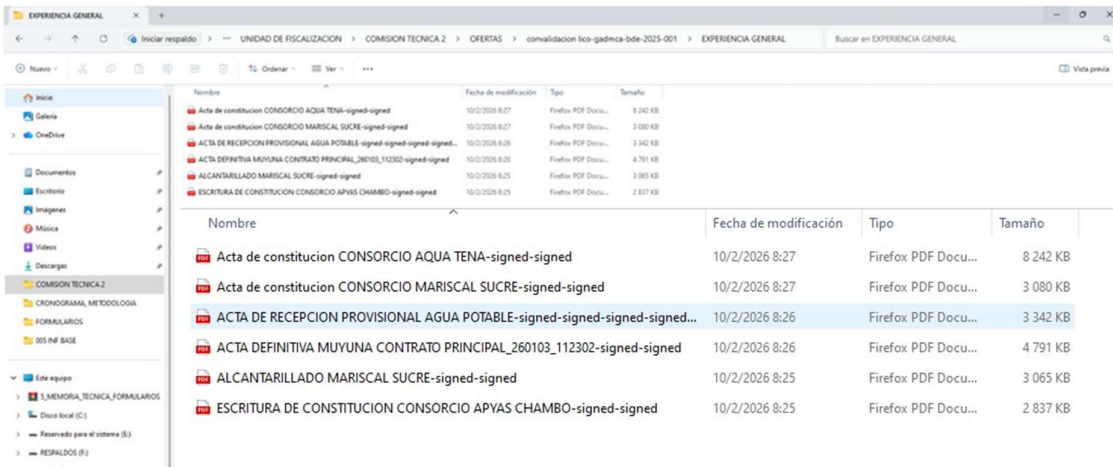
EXPERIENCIA GENERAL × +

← → ↑ C Iniciar respaldo > ··· UNIDAD DE FISCALIZACION > COMISION TECNICA 2 > OFERTAS > convalidacion lico-gadmca-bde-2025-001 > EXPERIENCIA GENERAL Buscar en EXPERIENCIA GENERAL

Nuevo Ordenar Ver ··· Vista previa

Inicio
Galería
OneDrive

Documentos
Escritorio
Imágenes
Música
Videos
Descargas
COMISION TECNICA 2
CRONOGRAMA, METODOLOGIA
FORMULARIOS
005 INF BASE

Este equipo
3_MEMORIA_TECNICA_FORMULARIOS
Disco local (C:)
Reservado para el sistema (E:)
RESPALDOS (F:)

| Nombre | Fecha de modificación | Tipo | Tamaño |
|---|---|---|---|
| Acta de constitucion CONSORCIO AQUA TENA-signed-signed | 10/2/2026 8:27 | Firefox PDF Docu... | 8 242 KB |
| Acta de constitucion CONSORCIO MARISCAL SUCRE-signed-signed | 10/2/2026 8:27 | Firefox PDF Docu... | 3 080 KB |
| ACTA DE RECEPCION PROVISIONAL AGUA POTABLE-signed-signed-signed-signed... | 10/2/2026 8:26 | Firefox PDF Docu... | 3 342 KB |
| ACTA DEFINITIVA MUYUNA CONTRATO PRINCIPAL_260103_112302-signed-signed | 10/2/2026 8:26 | Firefox PDF Docu... | 4 791 KB |
| ALCANTARILLADO MARISCAL SUCRE-signed-signed | 10/2/2026 8:25 | Firefox PDF Docu... | 3 065 KB |
| ESCRITURA DE CONSTITUCION CONSORCIO APYAS CHAMBO-signed-signed | 10/2/2026 8:25 | Firefox PDF Docu... | 2 837 KB |

| Nombre | Fecha de modificación | Tipo | Tamaño |
|---|---|---|---|
| Acta de constitucion CONSORCIO AQUA TENA-signed-signed | 10/2/2026 8:27 | Firefox PDF Docu... | 8 242 KB |
| Acta de constitucion CONSORCIO MARISCAL SUCRE-signed-signed | 10/2/2026 8:27 | Firefox PDF Docu... | 3 080 KB |
| ACTA DE RECEPCION PROVISIONAL AGUA POTABLE-signed-signed-signed-signed... | 10/2/2026 8:26 | Firefox PDF Docu... | 3 342 KB |
| ACTA DEFINITIVA MUYUNA CONTRATO PRINCIPAL_260103_112302-signed-signed | 10/2/2026 8:26 | Firefox PDF Docu... | 4 791 KB |
| ALCANTARILLADO MARISCAL SUCRE-signed-signed | 10/2/2026 8:25 | Firefox PDF Docu... | 3 065 KB |
| ESCRITURA DE CONSTITUCION CONSORCIO APYAS CHAMBO-signed-signed | 10/2/2026 8:25 | Firefox PDF Docu... | 2 837 KB |